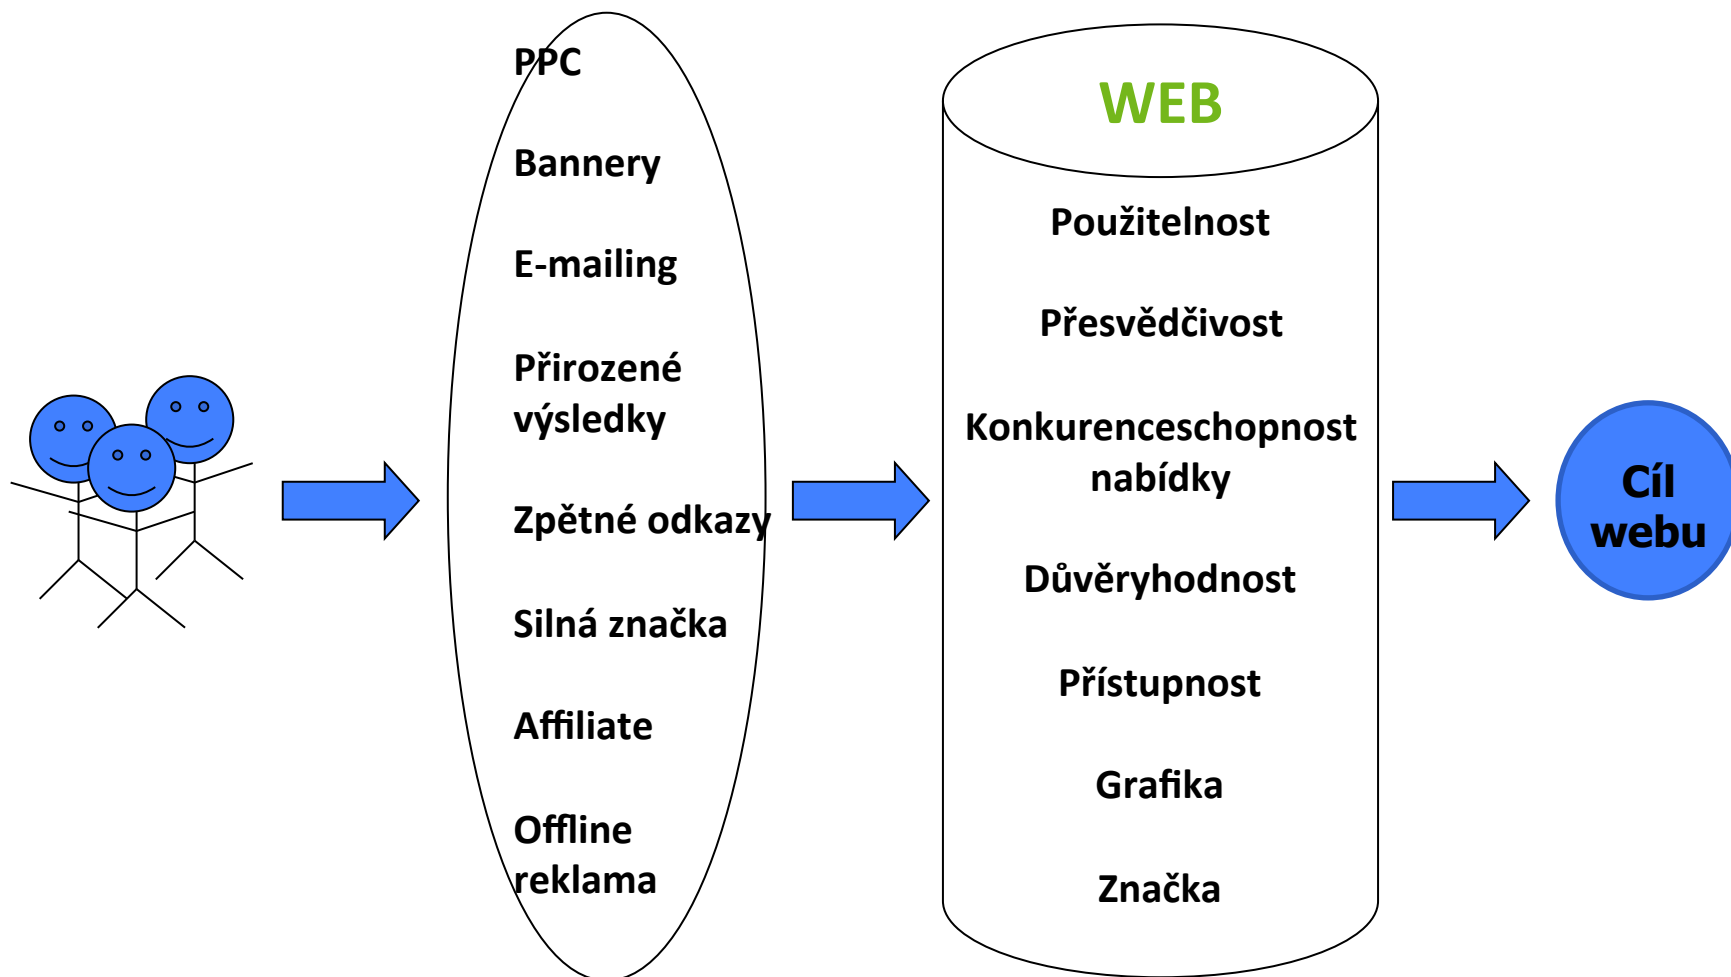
PPC

Bannery

E-mailing

Přirozené výsledky

Zpětné odkazy

Silná značka

Affiliate

Offline reklama

WEB

Použitelnost

Přesvědčivost

Konkurenceschopnost nabídky

Důvěryhodnost

Přístupnost

Grafika

Značka

Cíl webu